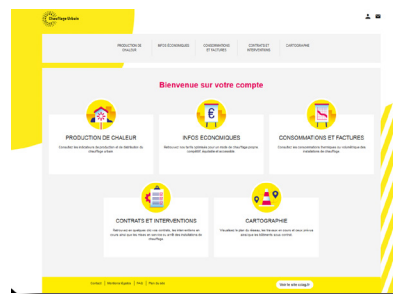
Chauffage Urbain

PRODUCTION DE CHALEUR

INFOS ÉCONOMIQUES

CONSOMMATIONS ET FACTURES

CONTRATS ET INTERVENTIONS

CARTOGRAPHIE

Bienvenue sur votre compte

PRODUCTION DE CHALEUR

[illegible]

INFOS ÉCONOMIQUES

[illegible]

CONSOMMATIONS ET FACTURES

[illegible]

CONTRATS ET INTERVENTIONS

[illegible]

CARTOGRAPHIE

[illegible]

Contact | Mentions légales | FAQ | Plan du site

Voir le site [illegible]